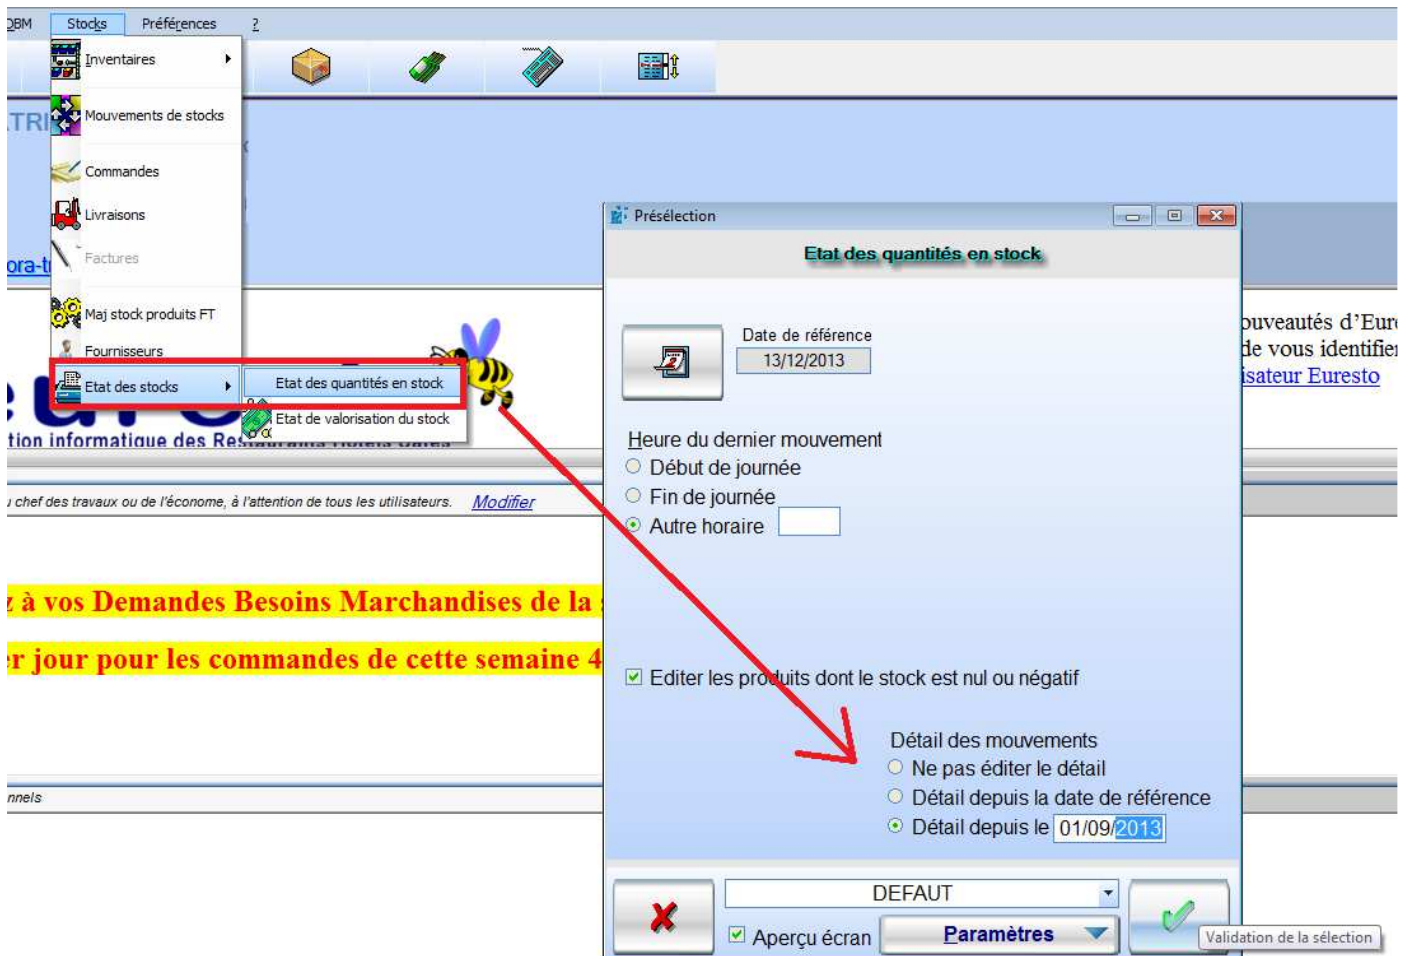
GBM Stocks Préférences ?

Inventaires
Mouvements de stocks
Commandes
Livraisons
Factures
Maj stock produits FT
Fournisseurs
Etat des stocks
Etat des quantités en stock
Etat de valorisation du stock

TRI
ora-t
tion informatique des Res

chef des travaux ou de l'économe, à l'attention de tous les utilisateurs. Modifier

z à vos Demandes Besoins Marchandises de la
er jour pour les commandes de cette semaine 4

nnels

ouveautés d'Eur
de vous identifier
isateur Euresto

Présélection
Etat des quantités en stock
Date de référence
13/12/2013
Heure du dernier mouvement
Début de journée
Fin de journée
Autre horaire
Editer les produits dont le stock est nul ou négatif
Détail des mouvements
Ne pas éditer le détail
Détail depuis la date de référence
Détail depuis le 01/09/2013
DEFAUT
Aperçu écran
Paramètres
Validation de la sélection